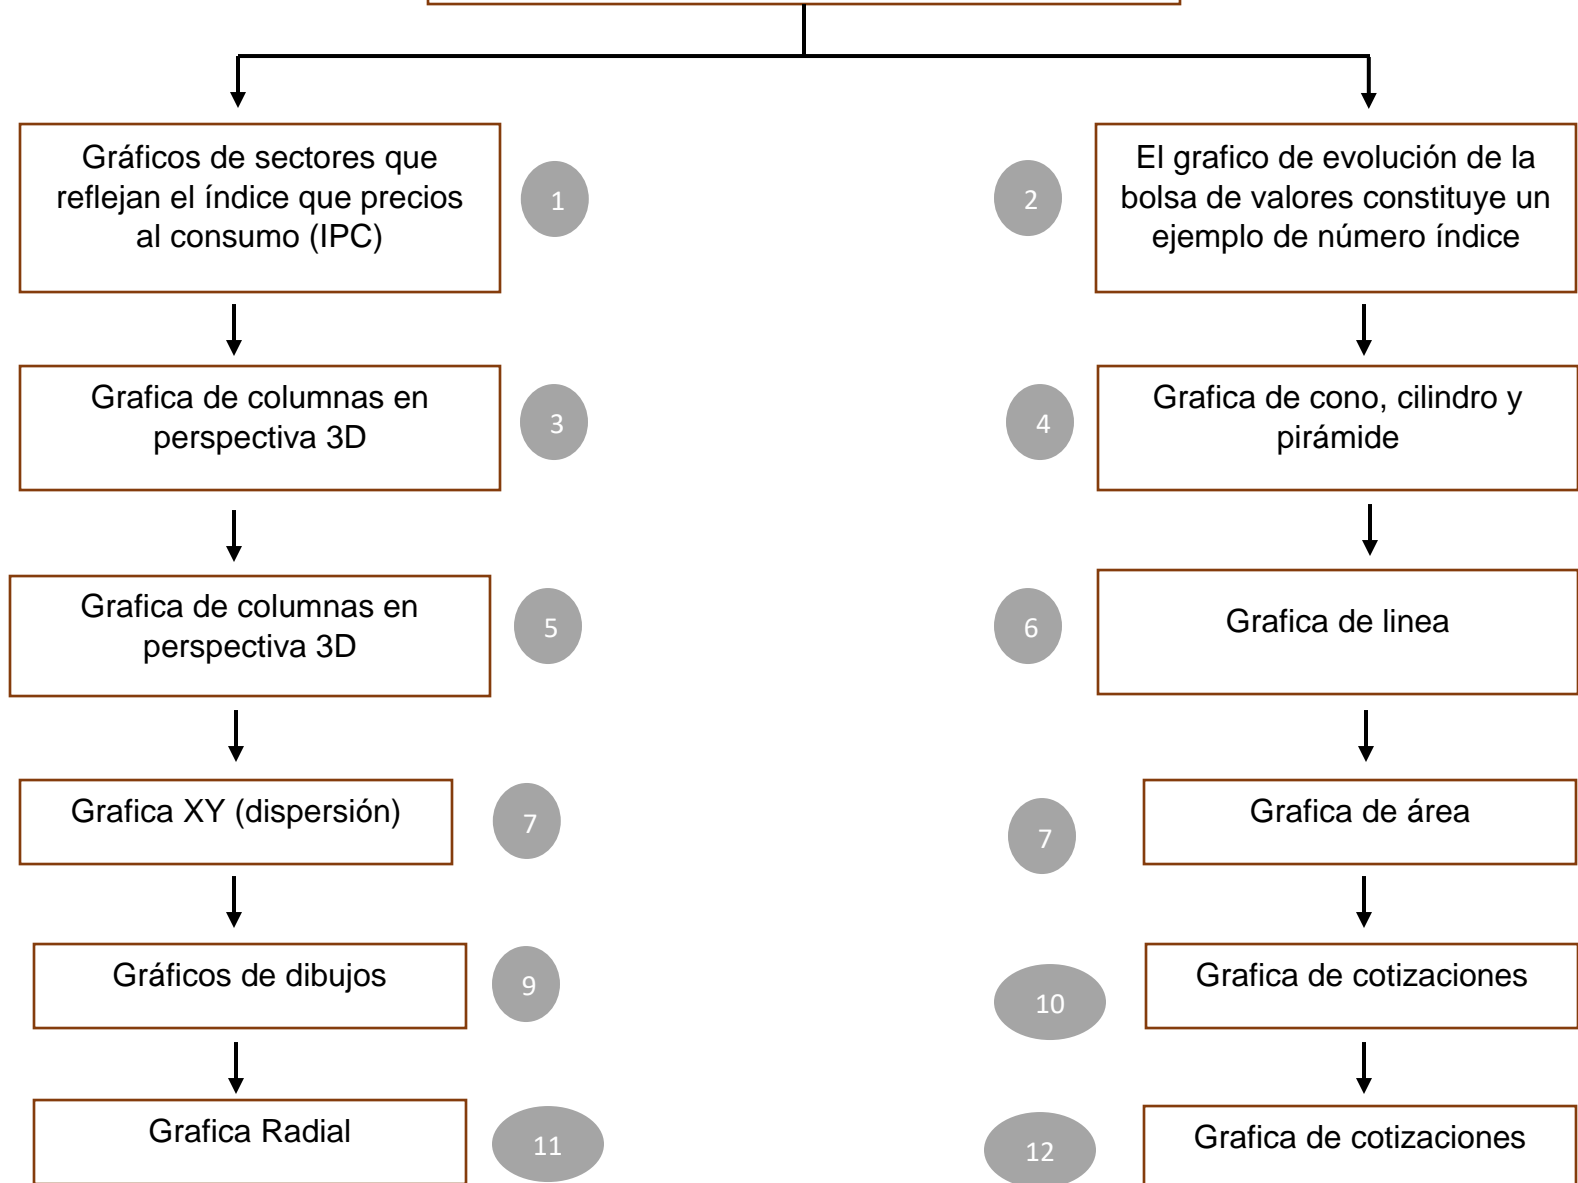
Gráficos de sectores que reflejan el índice que precios al consumo (IPC)

1

2

El grafico de evolución de la bolsa de valores constituye un ejemplo de número índice

Grafica de columnas en perspectiva 3D

3

4

Grafica de cono, cilindro y pirámide

Grafica de columnas en perspectiva 3D

5

6

Grafica de linea

Grafica XY (dispersión)

7

7

Grafica de área

Gráficos de dibujos

9

10

Grafica de cotizaciones

Grafica Radial

11

12

Grafica de cotizaciones